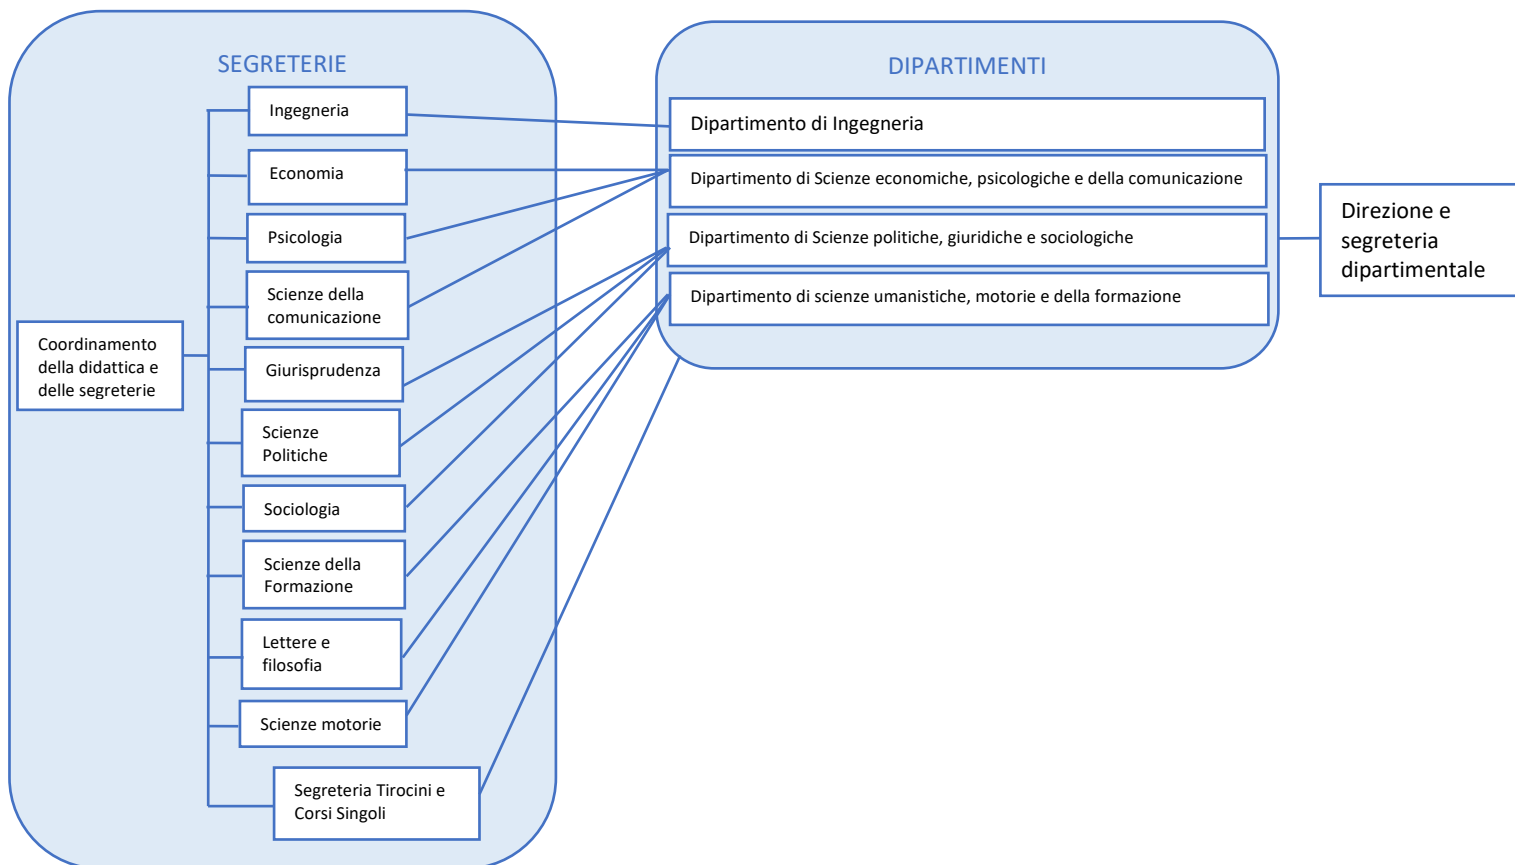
SEGRETERIE

Ingegneria

Economia

Psicologia

Scienze della comunicazione

Coordinamento della didattica e delle segreterie

Giurisprudenza

Scienze Politiche

Sociologia

Scienze della Formazione

Lettere e filosofia

Scienze motorie

Segreteria Tirocini e Corsi Singoli

DIPARTIMENTI

Dipartimento di Ingegneria

Dipartimento di Scienze economiche, psicologiche e della comunicazione

Dipartimento di Scienze politiche, giuridiche e sociologiche

Dipartimento di scienze umanistiche, motorie e della formazione

Direzione e segreteria dipartimentale